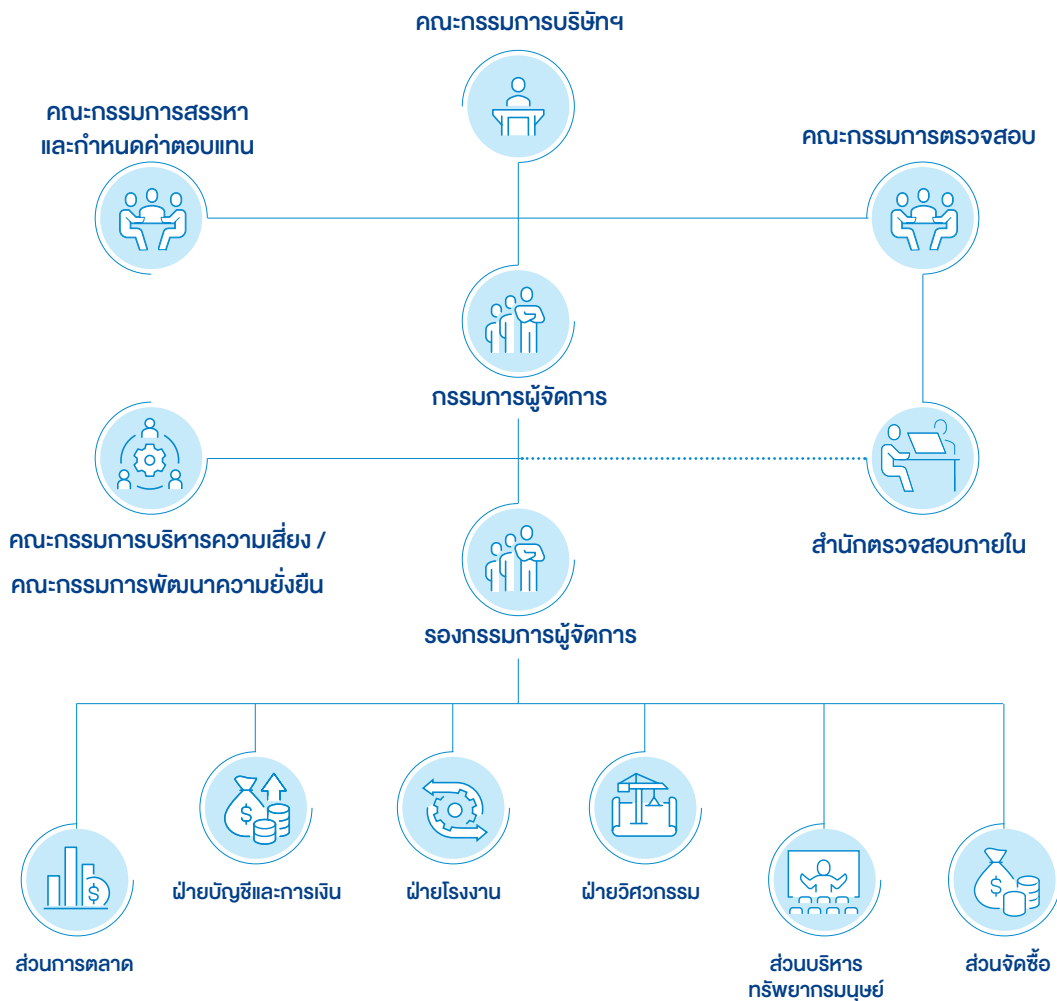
คณะกรรมการบริษัทฯ

คณะกรรมการสรรหา และกำหนดค่าตอบแทน

คณะกรรมการตรวจสอบ

กรรมการผู้จัดการ

คณะกรรมการบริหารความเสี่ยง / คณะกรรมการพัฒนาความยั่งยืน

สำนักตรวจสอบภายใน

รองกรรมการผู้จัดการ

ฝ่ายบัญชีและการเงิน

ฝ่ายโรงงาน

ฝ่ายวิศวกรรม

ส่วนการตลาด

ส่วนบริหาร ทรัพยากรมนุษย์

ส่วนจัดซื้อ